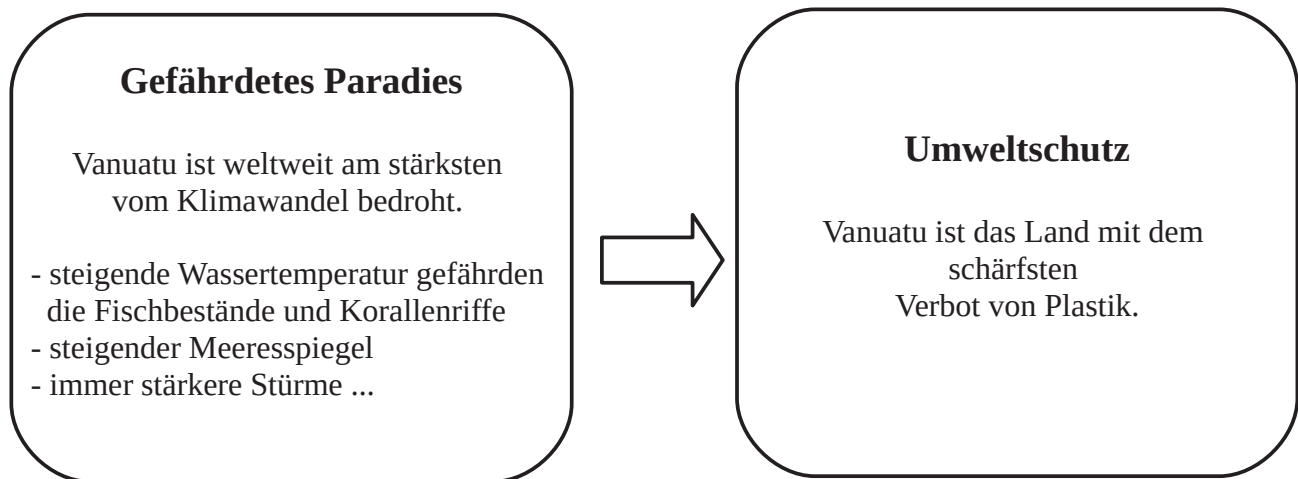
**Gefährdetes Paradies**

Vanuatu ist weltweit am stärksten vom Klimawandel bedroht.

- steigende Wassertemperatur gefährden die Fischbestände und Korallenriffe
- steigender Meeresspiegel
- immer stärkere Stürme ...

**Umweltschutz**

Vanuatu ist das Land mit dem schärfsten Verbot von Plastik.